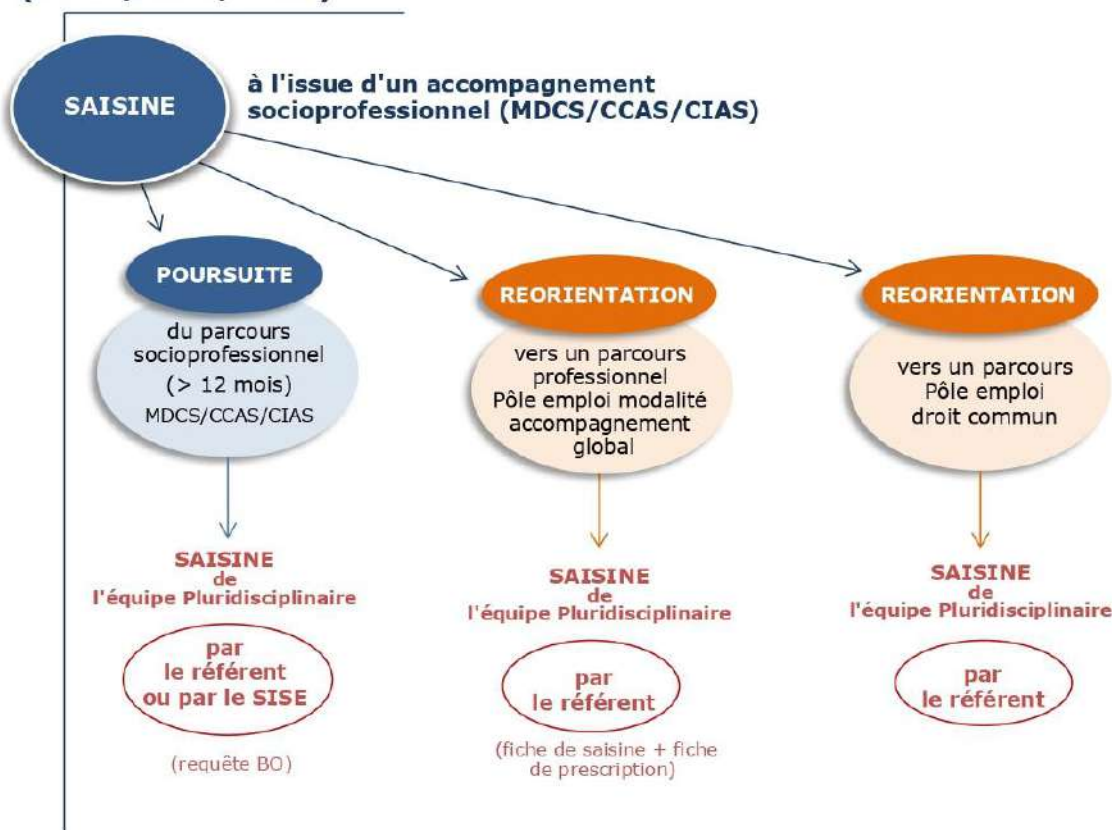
SAISINE

à l'issue d'un accompagnement socioprofessionnel (MDCS/CCAS/CIAS)

POURSUITE

du parcours socioprofessionnel (> 12 mois) MDCS/CCAS/CIAS

SAISINE de l'équipe Pluridisciplinaire

par le référent ou par le SISE

(requête BO)

REORIENTATION

vers un parcours professionnel Pôle emploi modalité accompagnement global

SAISINE de l'équipe Pluridisciplinaire

par le référent

(fiche de saisine + fiche de prescription)

REORIENTATION

vers un parcours Pôle emploi droit commun

SAISINE de l'équipe Pluridisciplinaire

par le référent